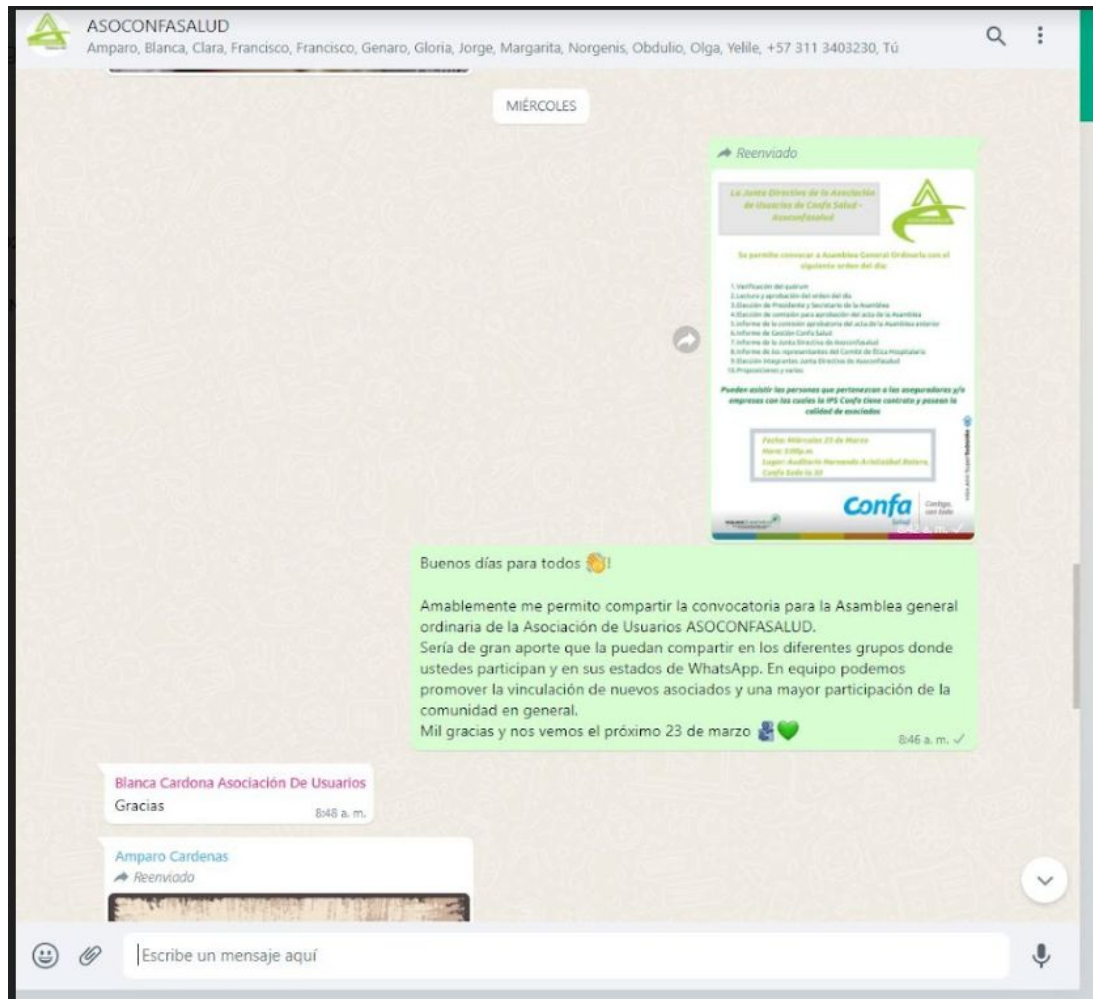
ASOCONFASALUD
Amparo, Blanca, Clara, Francisco, Francisco, Genaro, Gloria, Jorge, Margarita, Norgenis, Obdulio, Olga, Yelile, +57 311 3403230, Tú

MIÉRCOLES

Reenviado

La Junta Directiva de la Asociación de Usuarios de Confa Salud - Asoconfasalud

Se permite convocar a Asamblea General Ordinaria con el siguiente orden del día:

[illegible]

Pueden asistir las personas que pertenezcan a las aseguradoras y/o empresas con las cuales la IPS Confa tiene contrato y posean la calidad de asociados

Fecha: Miércoles 23 de Marzo
Hora: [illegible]
Lugar: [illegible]

Confa

Buenos días para todos 👏!

Amablemente me permito compartir la convocatoria para la Asamblea general ordinaria de la Asociación de Usuarios ASOCONFASALUD.
Sería de gran aporte que la puedan compartir en los diferentes grupos donde ustedes participan y en sus estados de WhatsApp. En equipo podemos promover la vinculación de nuevos asociados y una mayor participación de la comunidad en general.
Mil gracias y nos vemos el próximo 23 de marzo 👥💚
8:46 a. m.

Blanca Cardona Asociación De Usuarios
Gracias
8:48 a. m.

Amparo Cardenas
Reenviado

Escribe un mensaje aquí